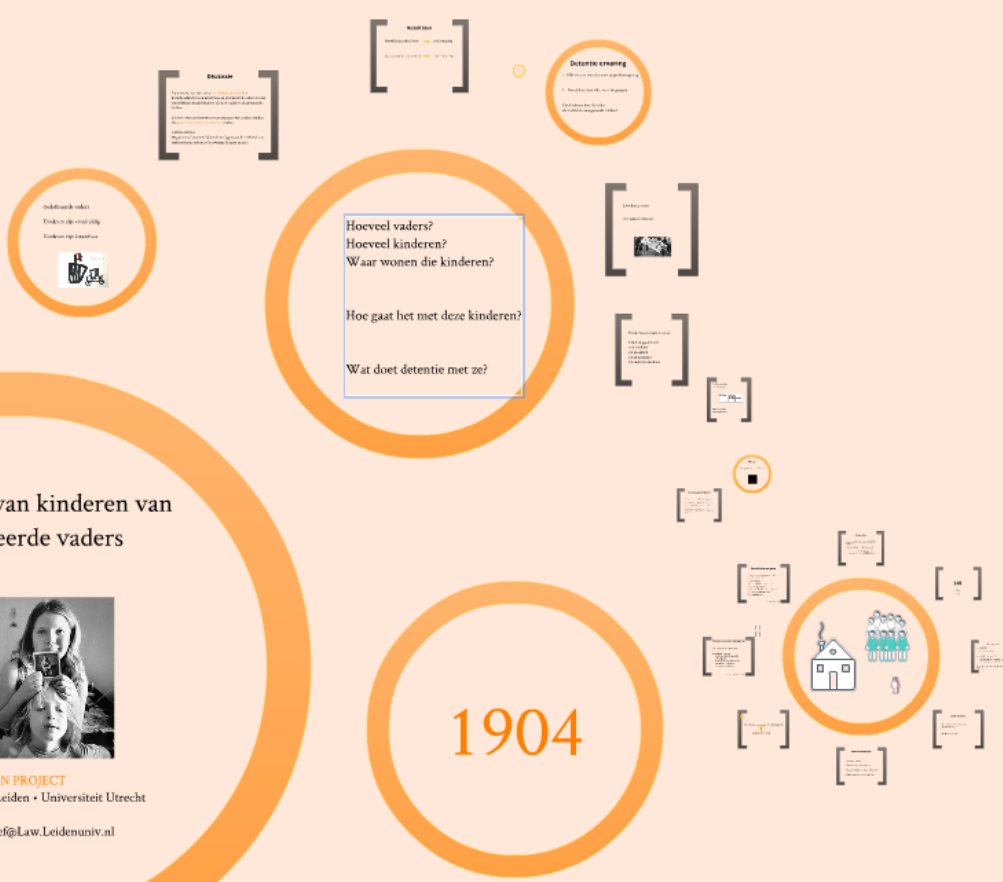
Hoeveel vaders?
Hoeveel kinderen?
Waar wonen die kinderen?

Hoe gaat het met deze kinderen?

Wat doet detentie met ze?

Detentie ervaring

Discussie

van kinderen van
eerde vaders

N PROJECT
Leiden • Universiteit Utrecht

ef@Law.Leidenuniv.nl

1904